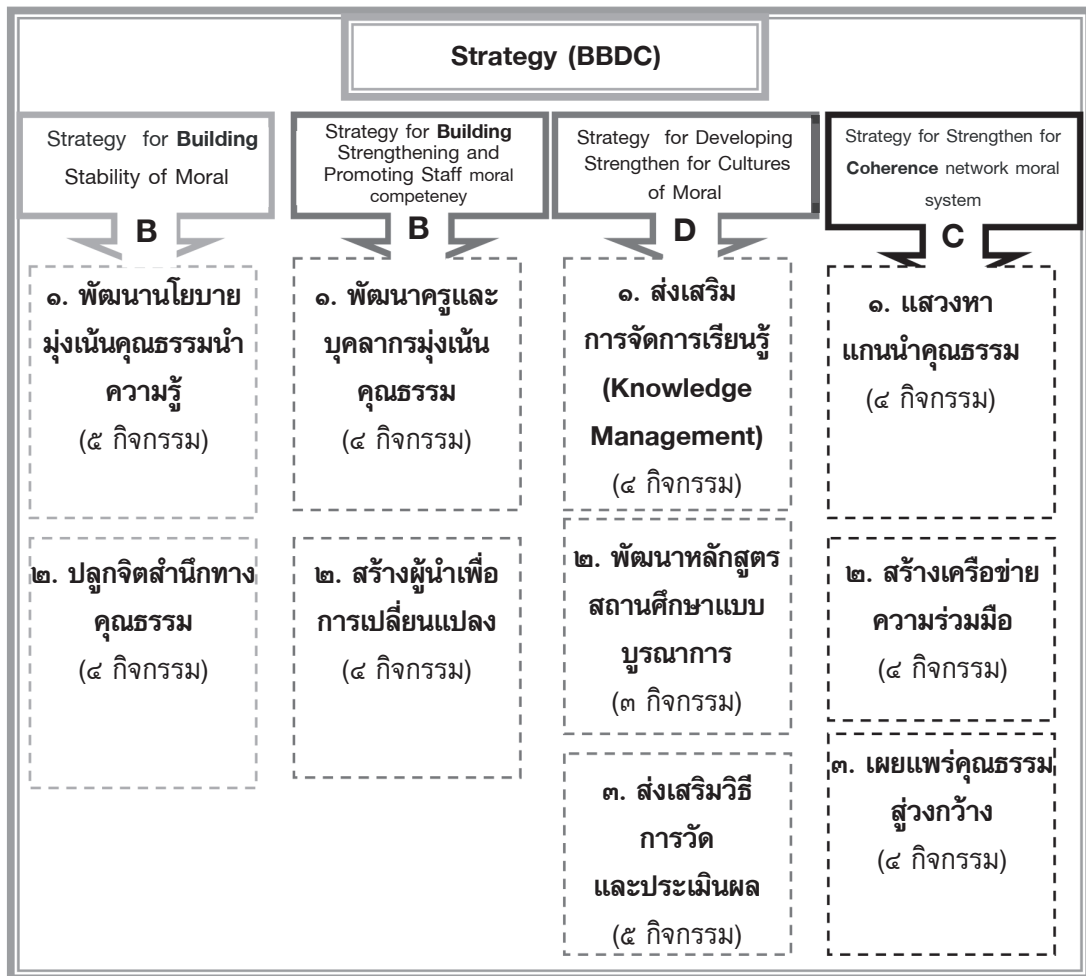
Strategy (BBDC)

Strategy for **Building** Stability of Moral

B

๑. พัฒนานโยบายมุ่งเน้นคุณธรรมนำความรู้
(๕ กิจกรรม)

๒. ปลูกจิตสำนึกทางคุณธรรม
(๔ กิจกรรม)

Strategy for **Building** Strengthening and Promoting Staff moral competeney

B

๑. พัฒนาครูและบุคลากรมุ่งเน้นคุณธรรม
(๔ กิจกรรม)

๒. สร้างผู้นำเพื่อการเปลี่ยนแปลง
(๔ กิจกรรม)

Strategy for Developing Strengthen for Cultures of Moral

D

๑. ส่งเสริมการจัดการเรียนรู้ (Knowledge Management)
(๔ กิจกรรม)

๒. พัฒนาหลักสูตรสถานศึกษาแบบบูรณาการ
(๓ กิจกรรม)

๓. ส่งเสริมวิธีการวัดและประเมินผล
(๕ กิจกรรม)

Strategy for Strengthen for **Coherence** network moral system

C

๑. แสวงหาแกนนำคุณธรรม
(๔ กิจกรรม)

๒. สร้างเครือข่ายความร่วมมือ
(๔ กิจกรรม)

๓. เผยแพร่คุณธรรมสู่วงกว้าง
(๔ กิจกรรม)